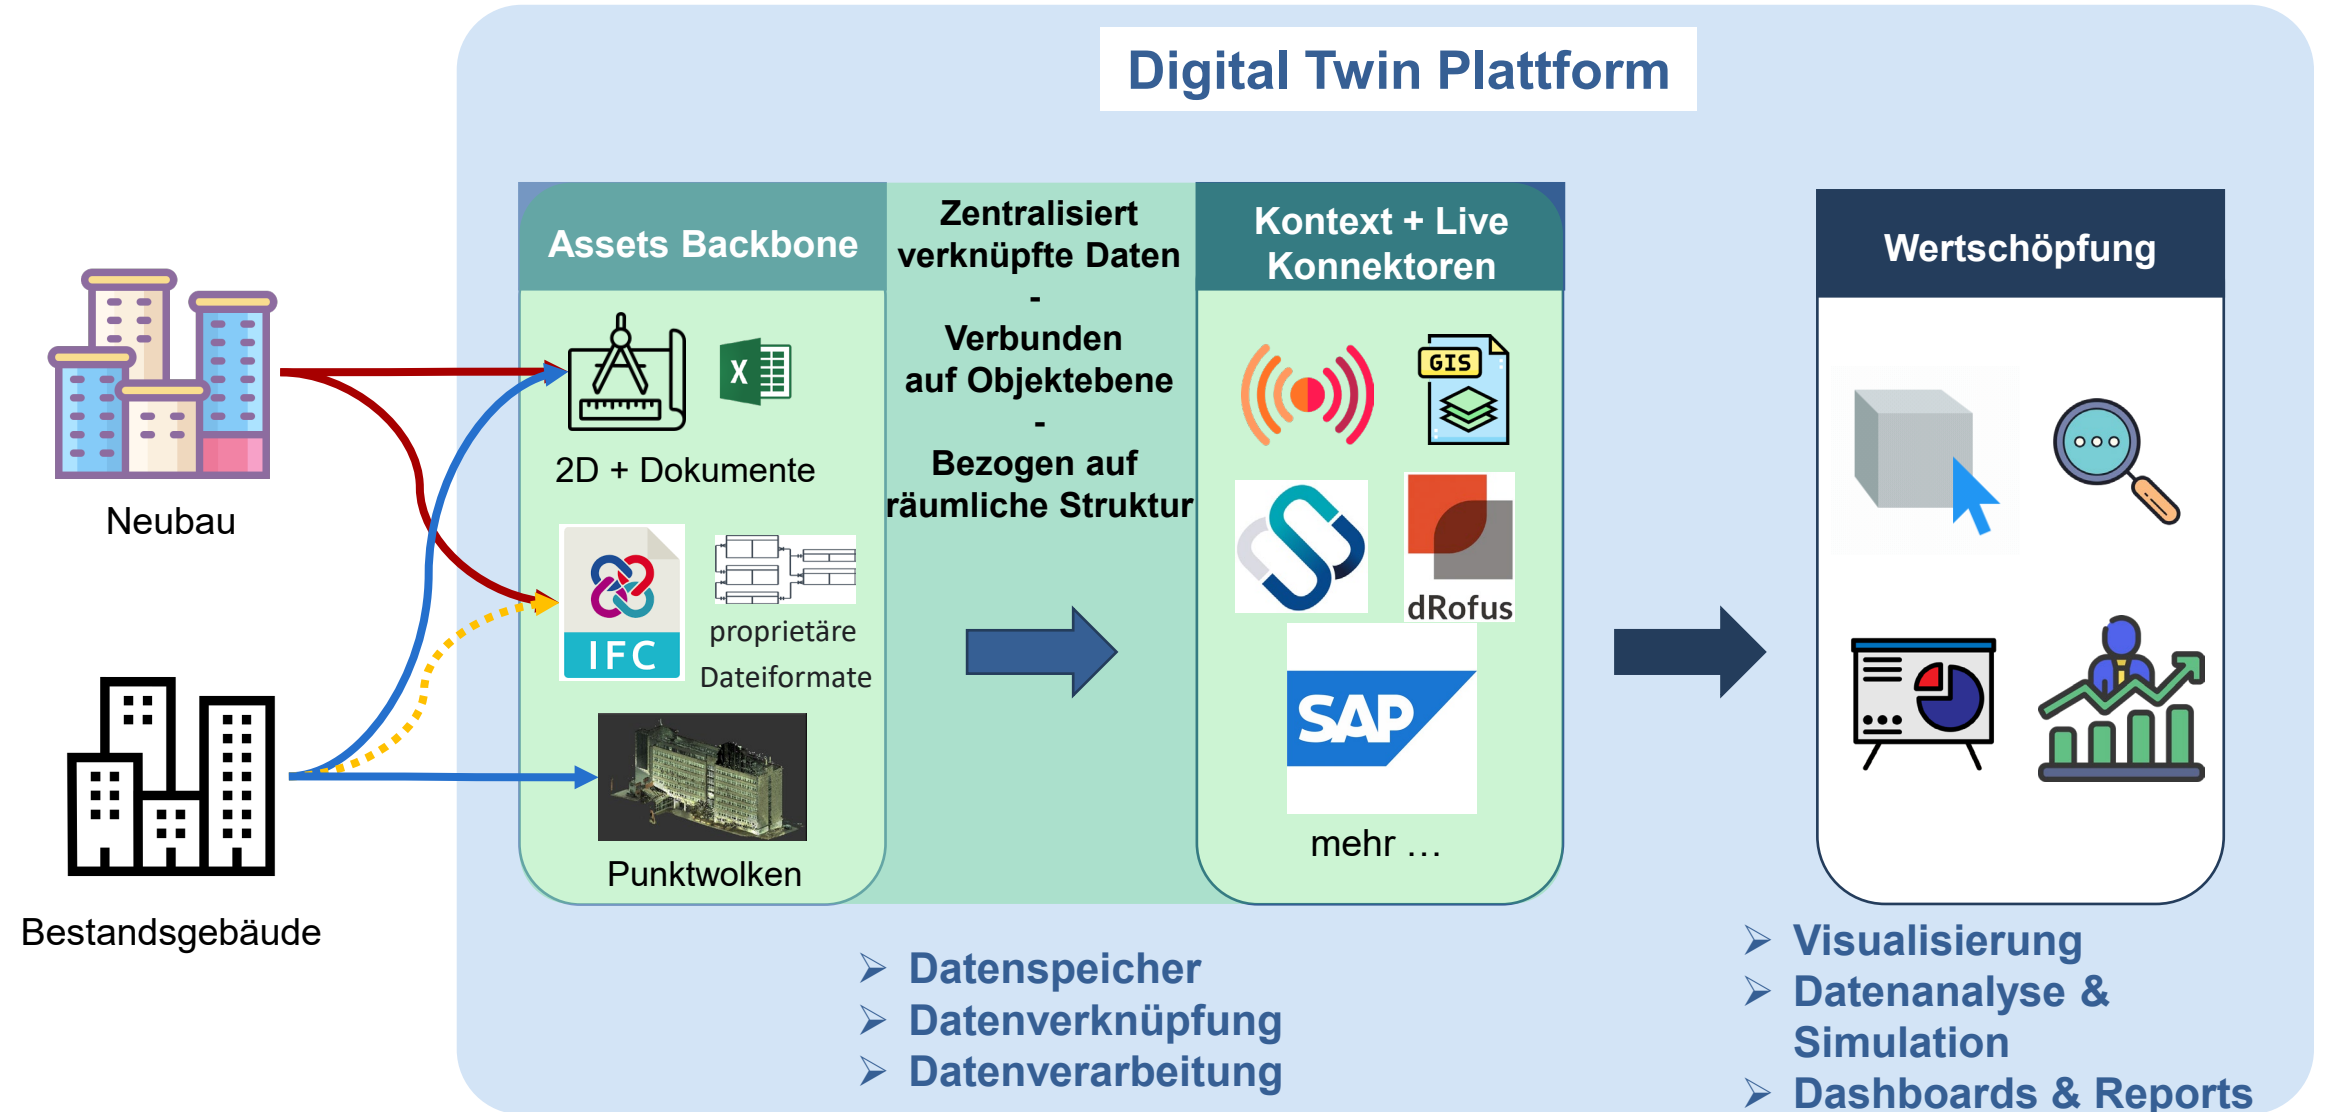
Digital Twin Plattform

Neubau

Bestandsgebäude

Assets Backbone

X

2D + Dokumente

IFC

proprietäre Dateiformate

Punktwolken

Zentralisiert verknüpfte Daten
-
Verbunden auf Objektebene
-
Bezogen auf räumliche Struktur

Kontext + Live Konnektoren

GIS

dRofus

SAP

mehr …

Wertschöpfung

➢ Datenspeicher
➢ Datenverknüpfung
➢ Datenverarbeitung

➢ Visualisierung
➢ Datenanalyse & Simulation
➢ Dashboards & Reports